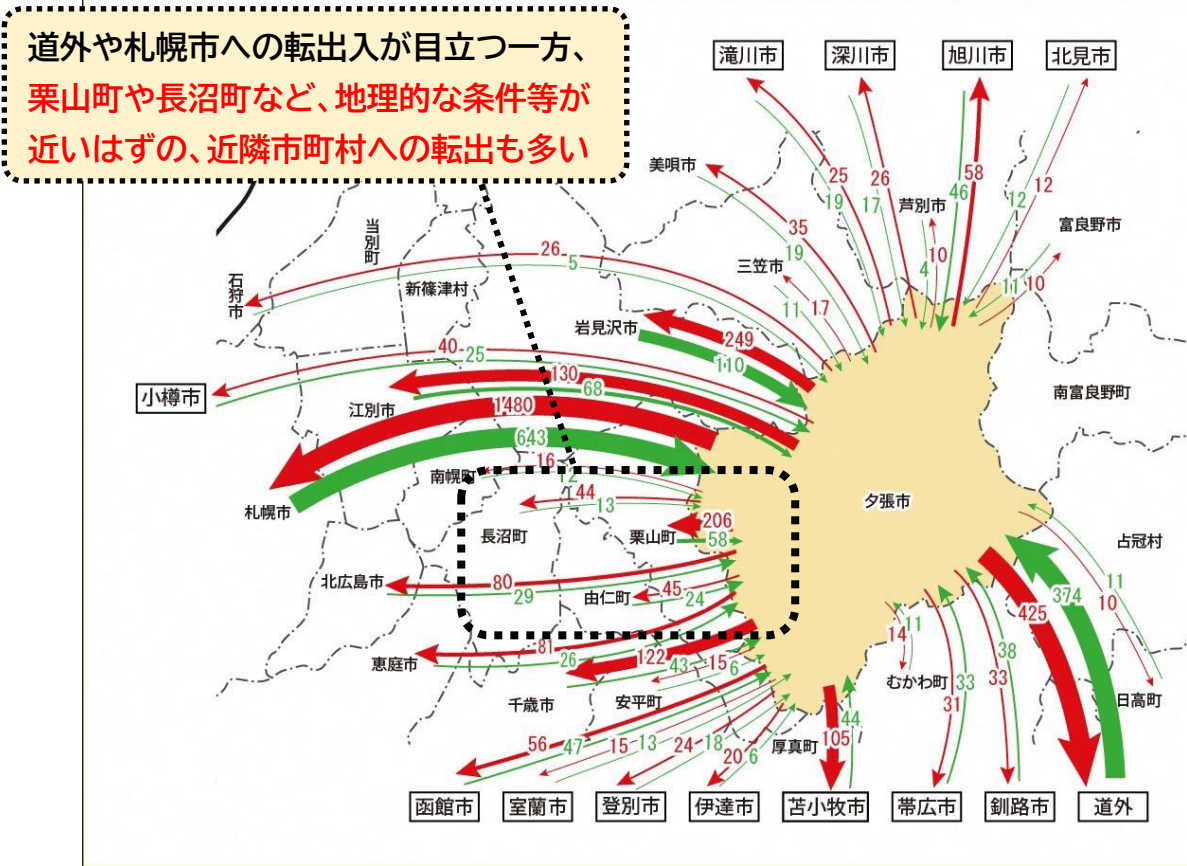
道外や札幌市への転出入が目立つ一方、
栗山町や長沼町など、地理的な条件等が
近いはずの、近隣市町村への転出も多い

滝川市
深川市
旭川市
北見市
美唄市
25
19
26
17
芦別市
46
58
12
12
富良野市
35
19
10
4
三笠市
11
17
11
10
当別町
26
5
石狩市
新篠津村
岩見沢市
249
110
40
25
130
68
小樽市
南富良野町
江別市
1480
643
16
南幌町
12
44
13
夕張市
札幌市
長沼町
栗山町
206
58
占冠村
北広島市
80
29
由仁町
45
24
11
10
425
374
81
26
122
43
15
6
14
11
恵庭市
千歳市
安平町
むかわ町
33
31
33
38
日高町
56
47
15
13
24
18
20
6
厚真町
44
105
函館市
室蘭市
登別市
伊達市
苫小牧市
帯広市
釧路市
道外